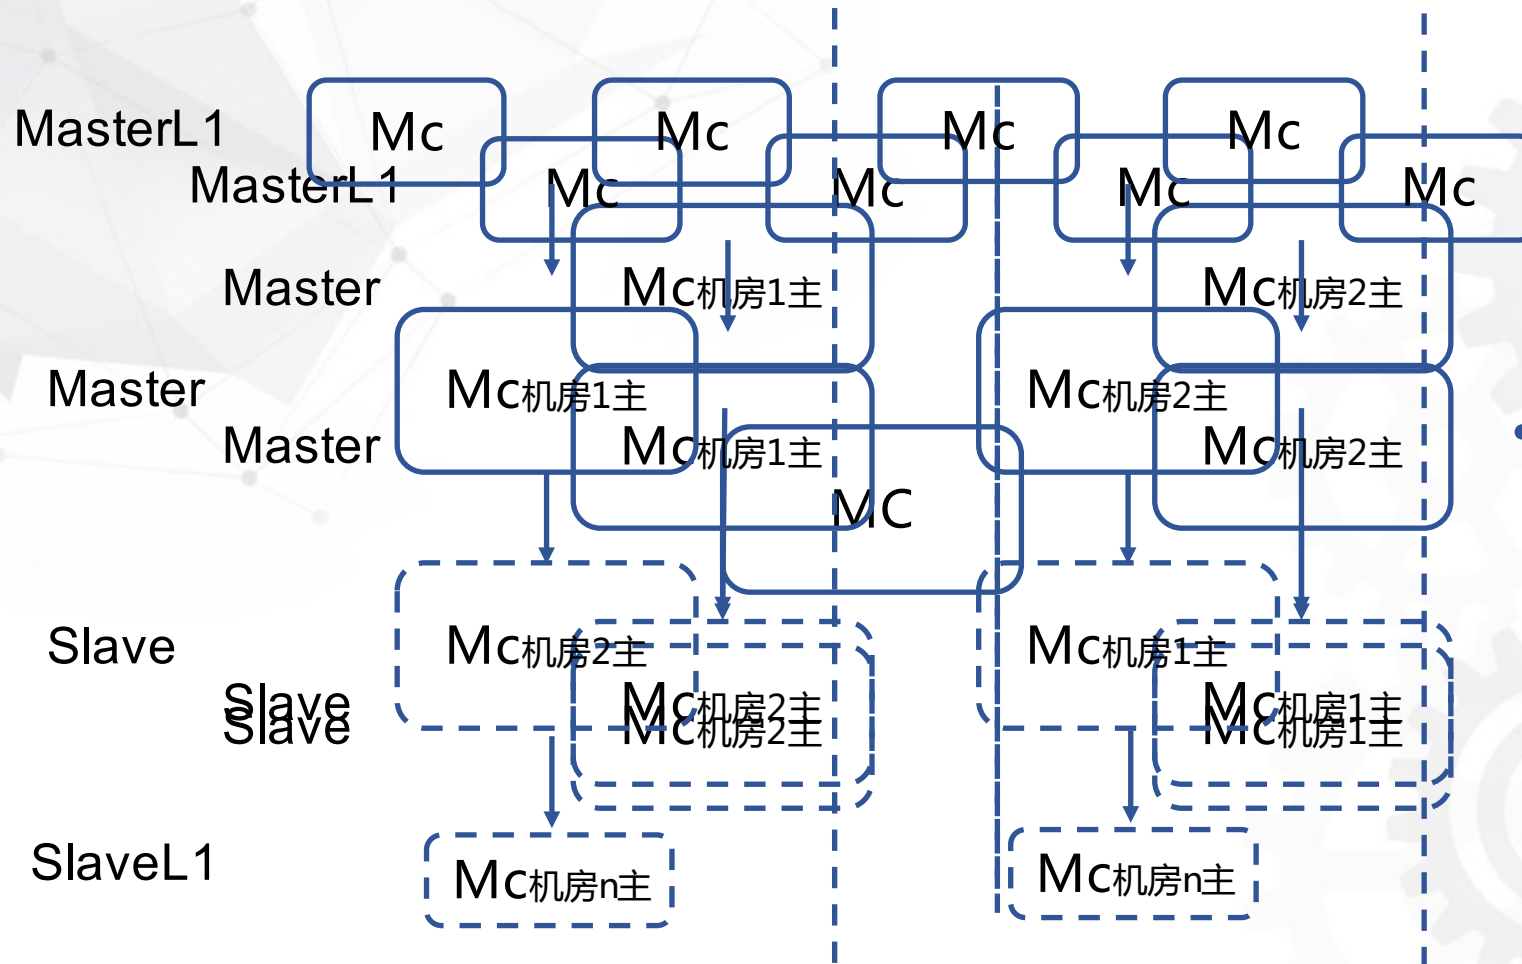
MasterL1
Mc
Mc
Mc
Mc
MasterL1
Mc
Mc
Mc
Mc
Master
Mc机房1主
Mc机房2主
Master
Mc机房1主
Mc机房2主
Master
Mc机房1主
Mc机房2主
MC
Slave
Mc机房2主
Mc机房1主
Slave
Slave
Mc机房2主
Mc机房2主
Mc机房1主
Mc机房1主
SlaveL1
Mc机房n主
Mc机房n主